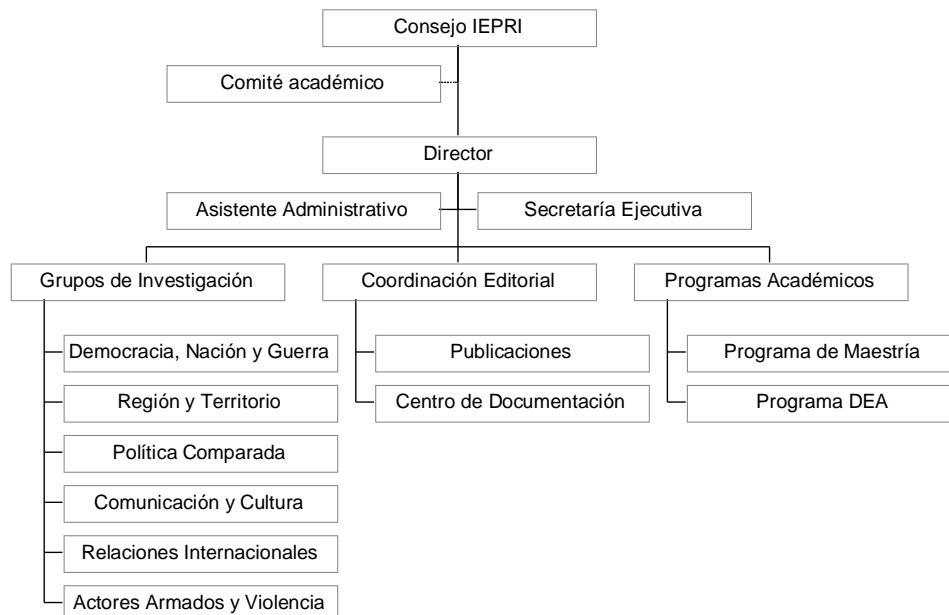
Consejo IEPRI

Comité académico

Director

Asistente Administrativo

Secretaría Ejecutiva

Grupos de Investigación

Democracia, Nación y Guerra

Región y Territorio

Política Comparada

Comunicación y Cultura

Relaciones Internacionales

Actores Armados y Violencia

Coordinación Editorial

Publicaciones

Centro de Documentación

Programas Académicos

Programa de Maestría

Programa DEA